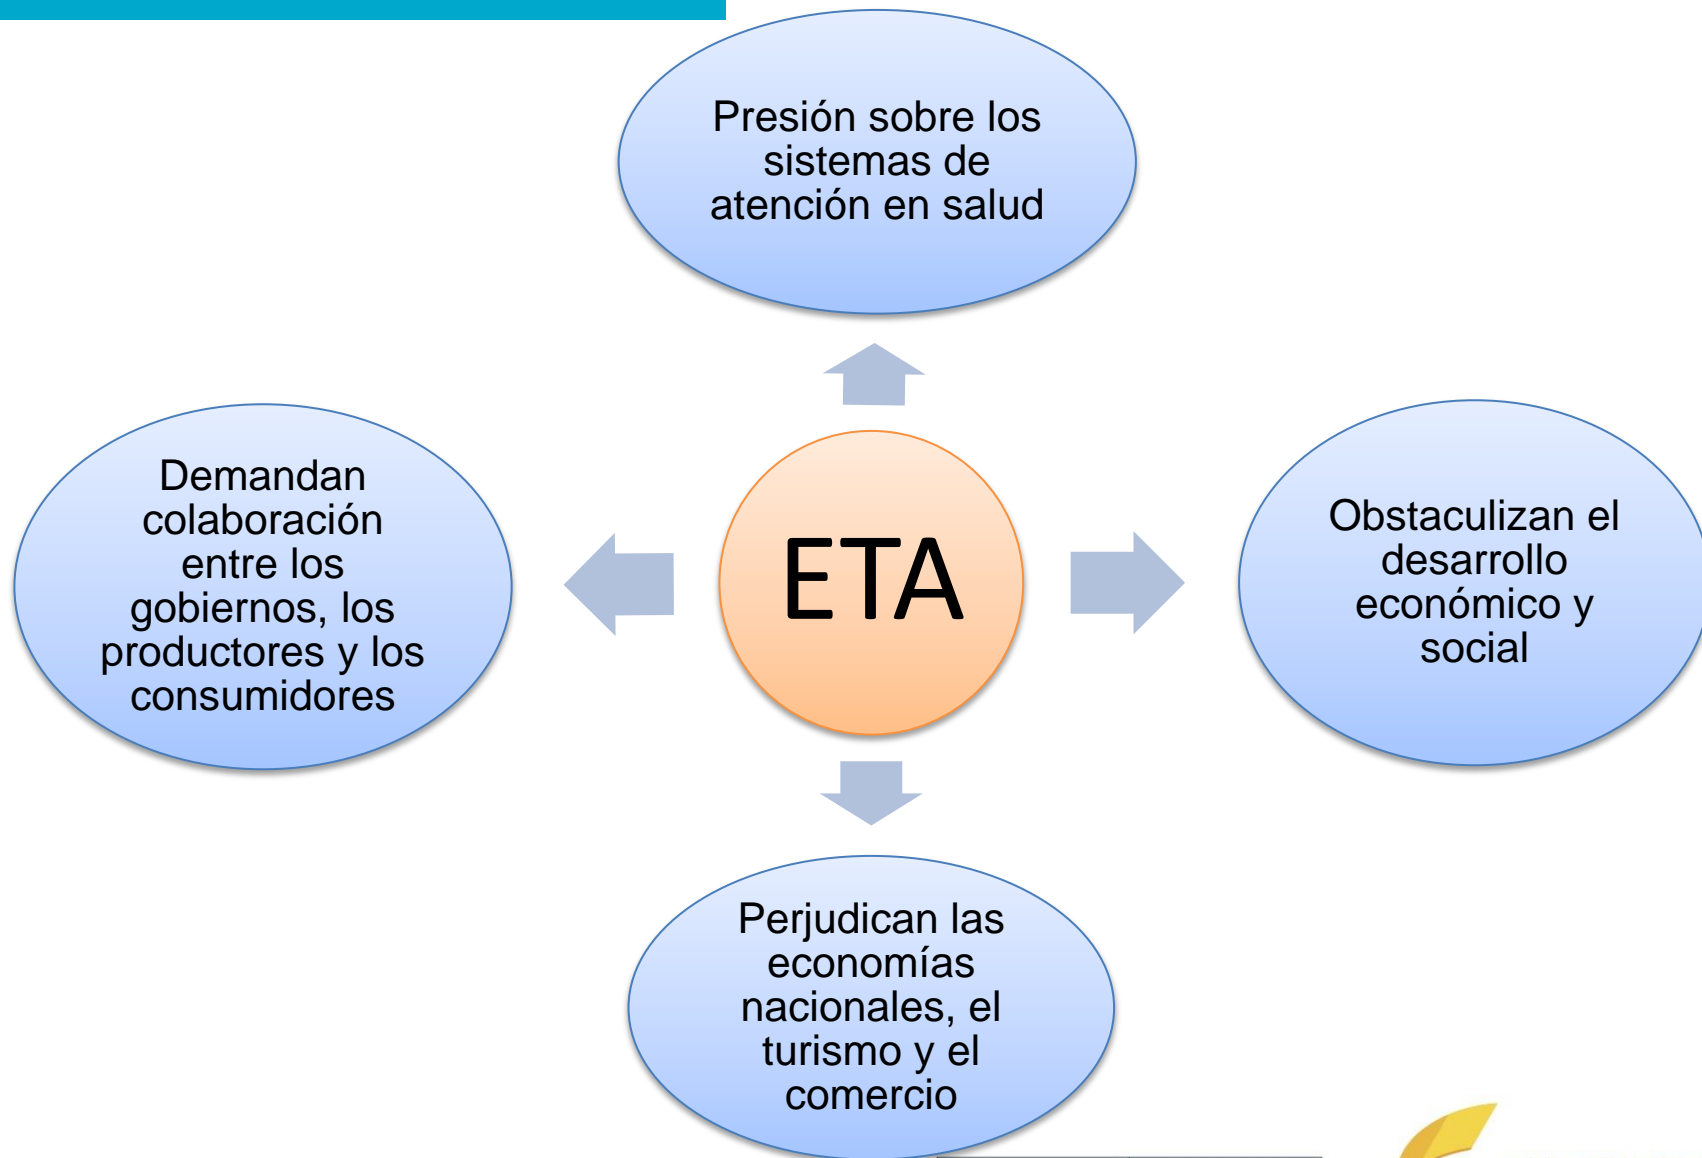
Presión sobre los sistemas de atención en salud

Demandan colaboración entre los gobiernos, los productores y los consumidores

ETA

Obstaculizan el desarrollo económico y social

Perjudican las economías nacionales, el turismo y el comercio